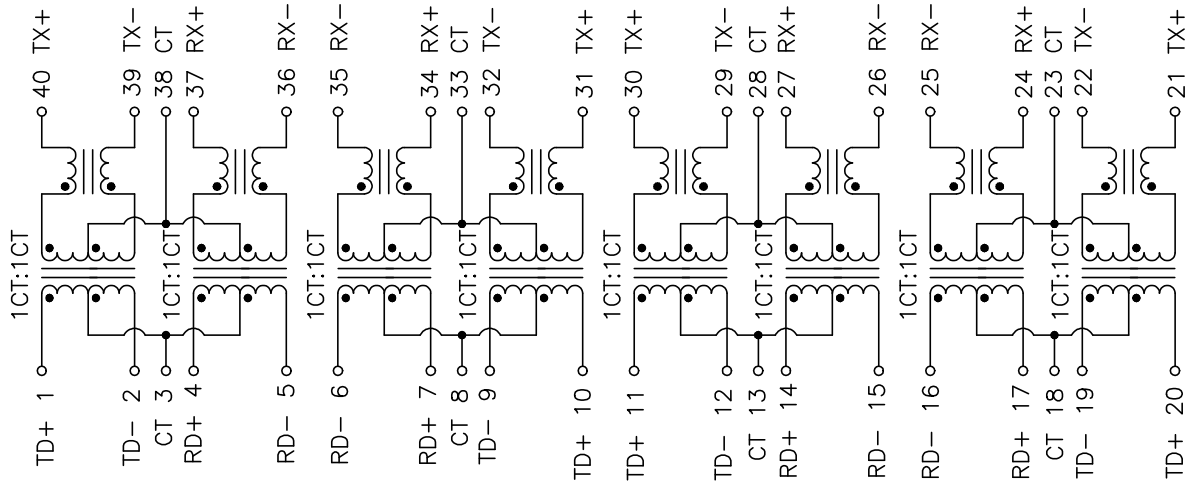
TD+ 1
TD− 2
CT 3
RD+ 4
RD− 5
RD− 6
RD+ 7
CT 8
TD− 9
TD+ 10
TD+ 11
TD− 12
CT 13
RD+ 14
RD− 15
RD− 16
RD+ 17
CT 18
TD− 19
TD+ 20

1CT:1CT
1CT:1CT
1CT:1CT
1CT:1CT
1CT:1CT
1CT:1CT
1CT:1CT
1CT:1CT

40 TX+
39 TX−
38 CT
37 RX+
36 RX−
35 RX−
34 RX+
33 CT
32 TX−
31 TX+
30 TX+
29 TX−
28 CT
27 RX+
26 RX−
25 RX−
24 RX+
23 CT
22 TX−
21 TX+